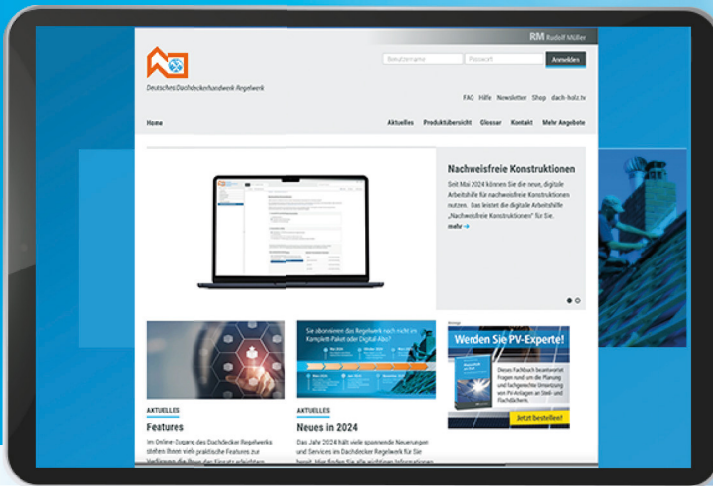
RM Rudolf Müller

Benutzername Passwort Anmelden

Deutsches Dachdeckerhandwerk Regelwerk

FAQ Hilfe Newsletter Shop dach-holz.tv

Home Aktuelles Produktübersicht Glossar Kontakt Mehr Angebote

Nachweisfreie Konstruktionen

Seit Mai 2024 können Sie die neue, digitale Arbeitshilfe für nachweisfreie Konstruktionen nutzen. Ias leistet die digitale Arbeitshilfe „Nachweisfreie Konstruktionen" für Sie.

mehr →

Sie abonnieren das Regelwerk noch nicht im Komplett-Paket oder Digital-Abo?

Anzeige

Werden Sie PV-Experte!

Dieses Fachbuch beantwortet Fragen rund um die Planung und fachgerechte Umsetzung von PV-Anlagen an Steil- und Flachdächern.

Jetzt bestellen!

AKTUELLES

Features

Im Online-Bereich des Dachdecker Regelwerks stehen Ihnen viele praktische Features zur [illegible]

AKTUELLES

Neues in 2024

Das Jahr 2024 hält viele spannende Neuerungen und Services im Dachdecker Regelwerk für Sie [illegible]